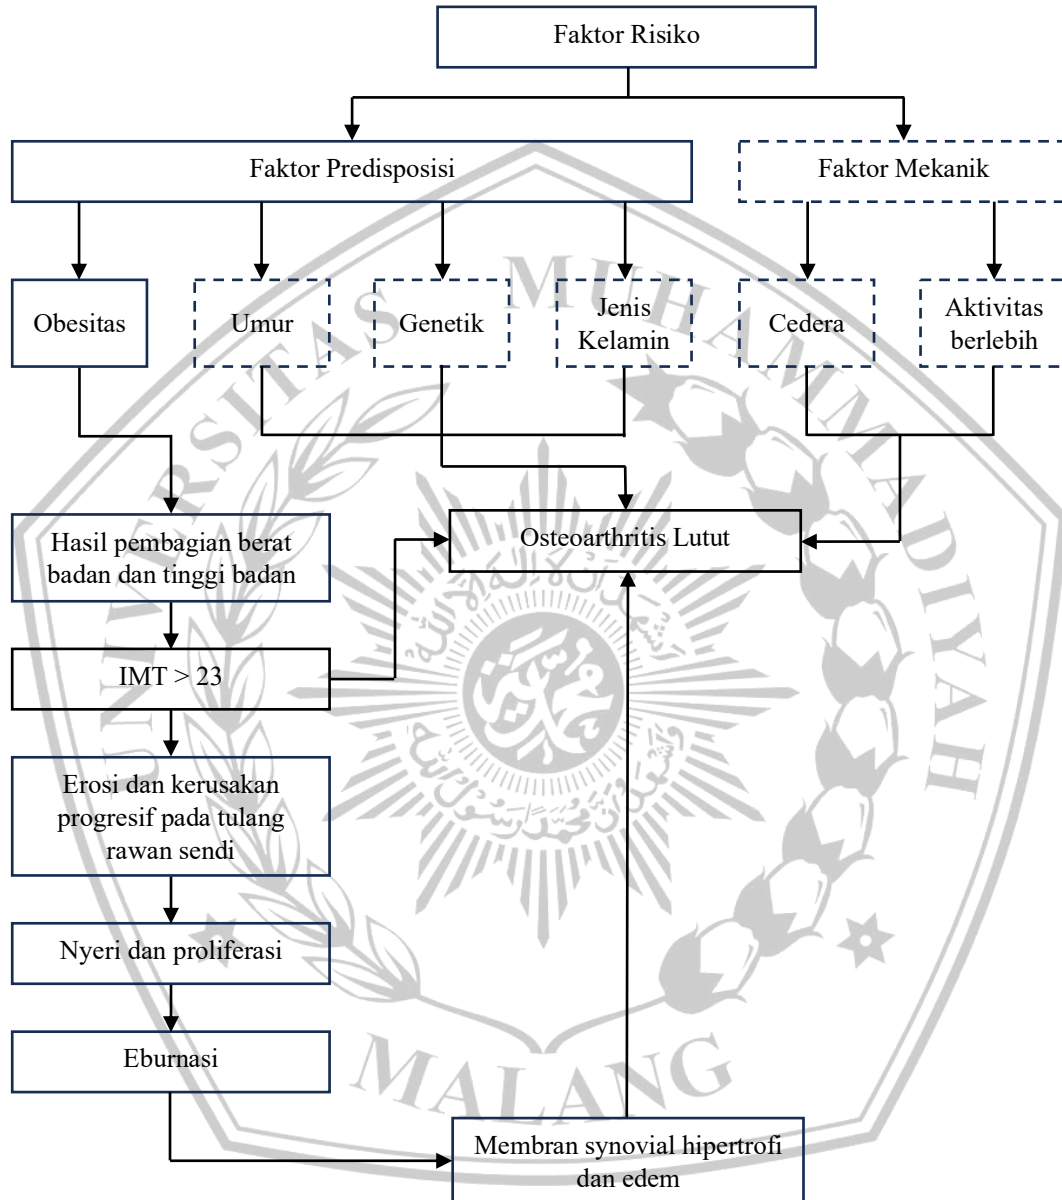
Faktor Risiko

Faktor Predisposisi

Faktor Mekanik

Obesitas

Umur

Genetik

Jenis Kelamin

Cedera

Aktivitas berlebih

Hasil pembagian berat badan dan tinggi badan

Osteoarthritis Lutut

IMT > 23

Erosi dan kerusakan progresif pada tulang rawan sendi

Nyeri dan proliferasi

Eburnasi

Membran synovial hipertrofi dan edem

UNIVERSITAS MUHAMMADIYAH MALANG